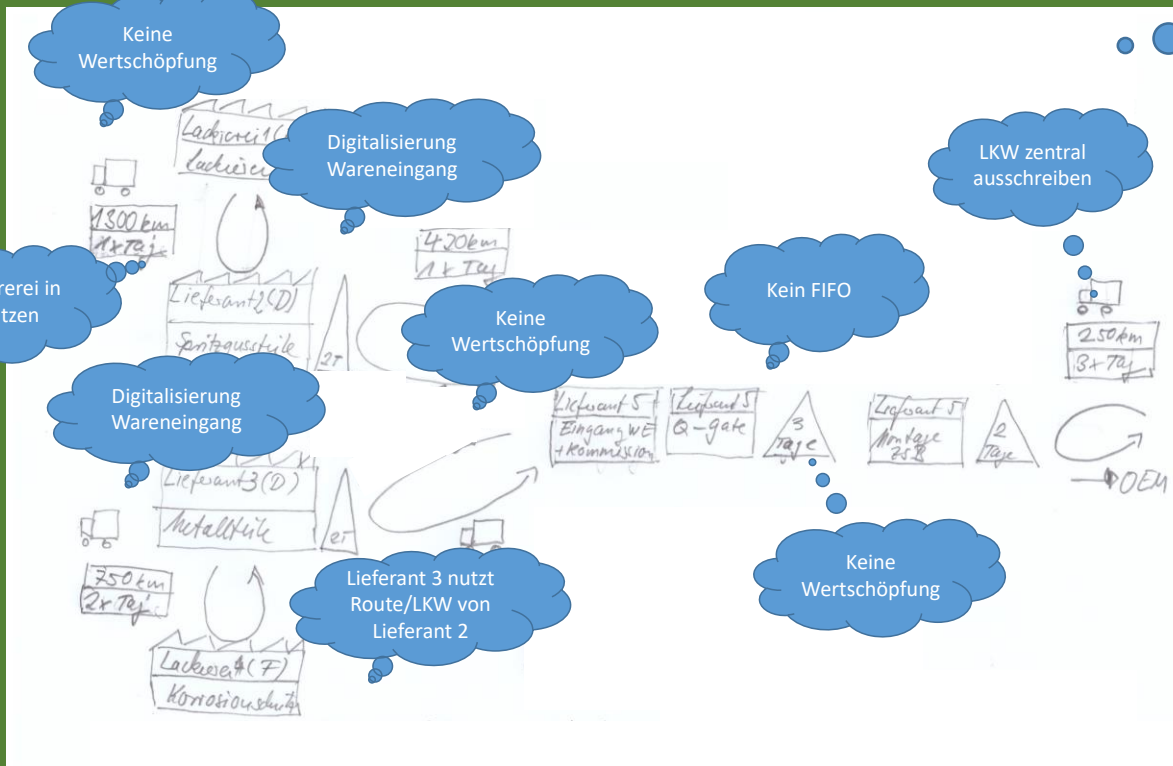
Keine Wertschöpfung

Lackierei1(D)
Lackieren

Digitalisierung Wareneingang

LKW zentral ausschreiben

1300 km
1x Tag

420km
1x Tag

rerei in
tzen

Lieferant2(D)
Spritzgussteile

2T

Keine Wertschöpfung

Kein FIFO

250km
3x Tag

Digitalisierung Wareneingang

Lieferant 5
Eingang WE
+Kommission

Lieferant 5
Q-gate

3
Tage

Lieferant 5
Montage
75 R

2
Tage

OEM

Lieferant3(D)
Metallteile

2T

750km
2x Tag

Lieferant 3 nutzt Route/LKW von Lieferant 2

Keine Wertschöpfung

Lackierei4(F)
Korrosionschutz